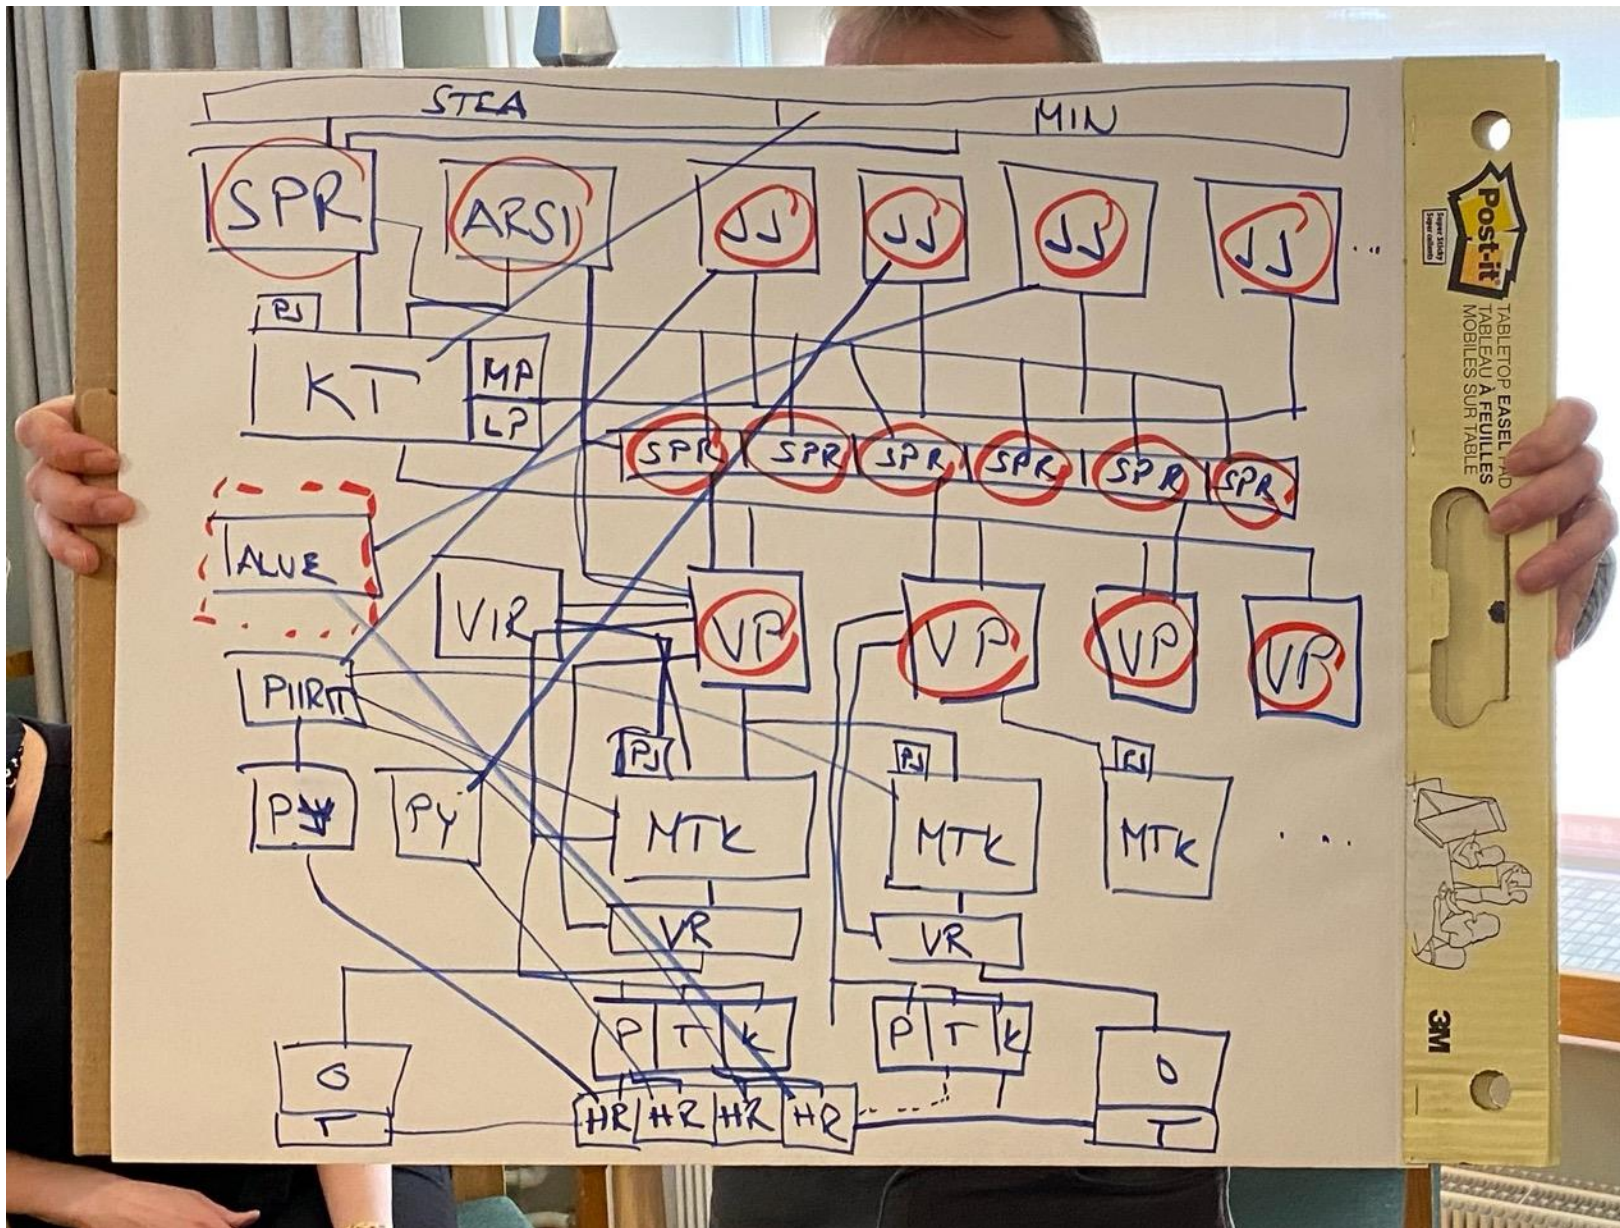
STEA
MIN
SPR
ARSI
JJ
JJ
JJ
JJ
...
PJ
KT
MP
LP
SPR
SPR
SPR
SPR
SPR
SPR
ALUE
VIR
VP
VP
VP
VP
PIIRI
PJ
PJ
PJ
PY
PY
MTK
MTK
MTK
...
VR
VR
P
T
K
P
T
K
O
T
HR
HR
HR
HR
O
T
Post-it
Super Sticky
TABLETOP EASEL PAD
TABLEAU À FEUILLES MOBILES SUR TABLE
3M